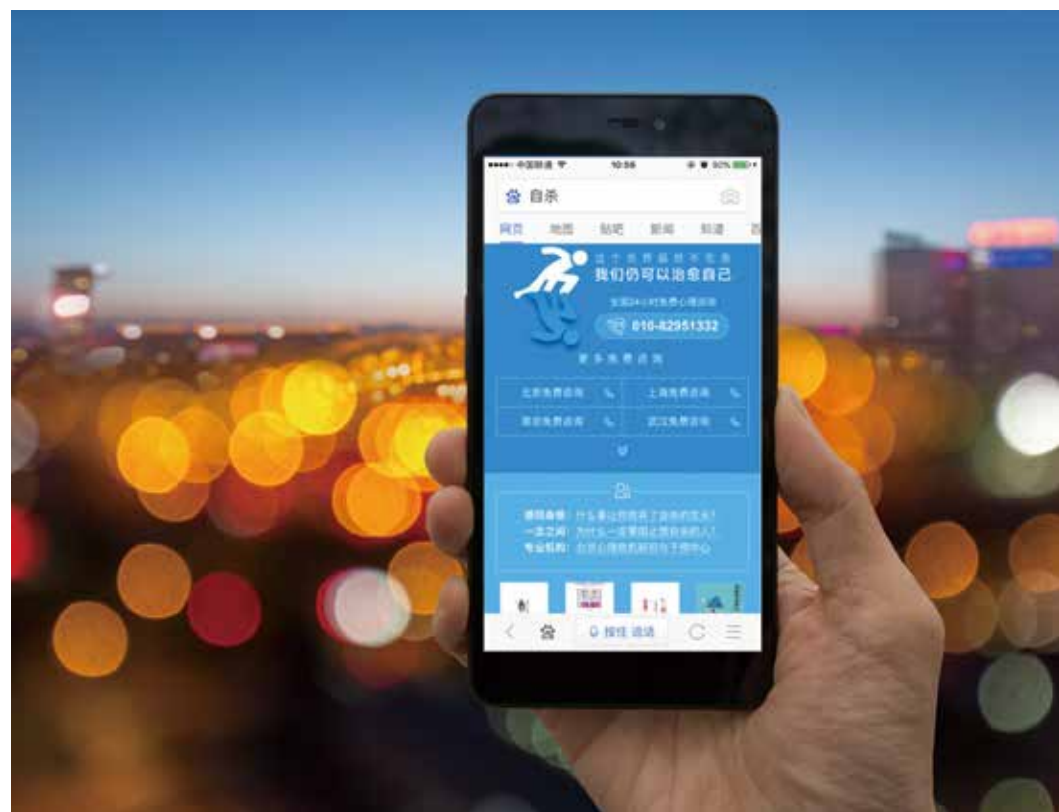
中国联通 10:58 50%

自杀

网页 地图 贴吧 新闻 知道

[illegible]
我们仍可以治愈自己

全国24小时免费心理咨询

010-82951332

更多免费咨询

北京免费咨询
上海免费咨询
南京免费咨询
武汉免费咨询

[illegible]：什么事让你放弃了活下去的念头?
一念之间：为什么一定要阻止想自杀的人?
专业机构：北京心理危机研究与干预中心

按住 说话